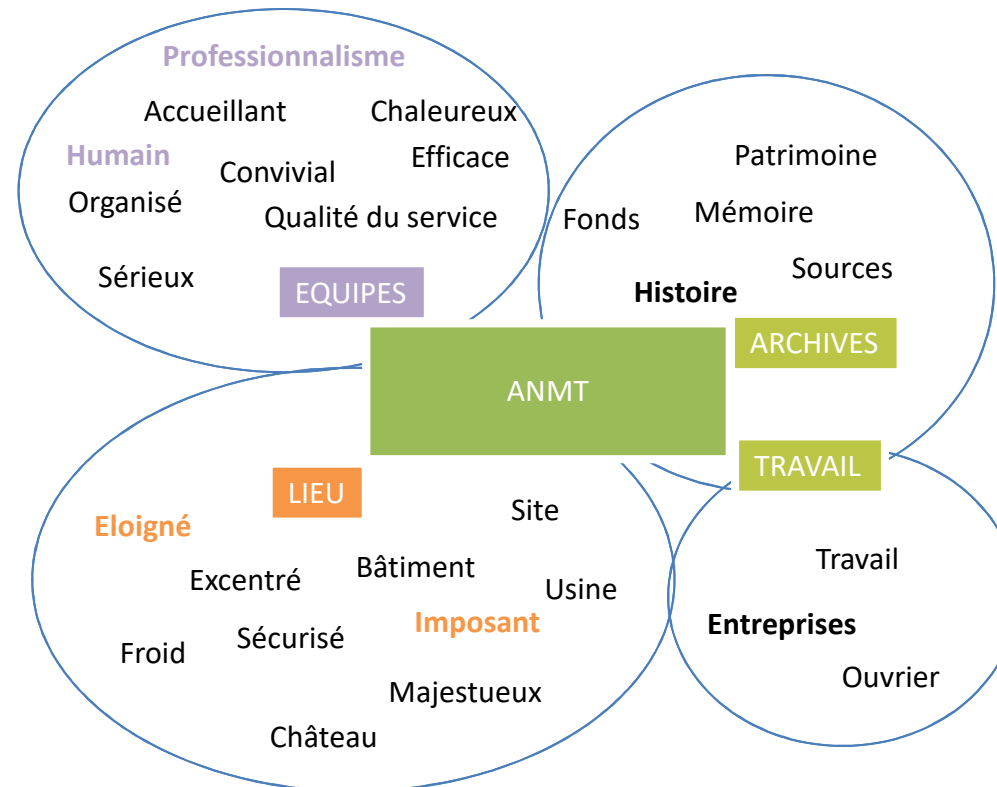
Professionnalisme

Accueillant

Chaleureux

Humain

Convivial

Efficace

Organisé

Qualité du service

Sérieux

EQUIPES

Patrimoine

Fonds

Mémoire

Sources

Histoire

ARCHIVES

ANMT

TRAVAIL

LIEU

Eloigné

Site

Excentré

Bâtiment

Usine

Froid

Sécurisé

Imposant

Majestueux

Château

Travail

Entreprises

Ouvrier